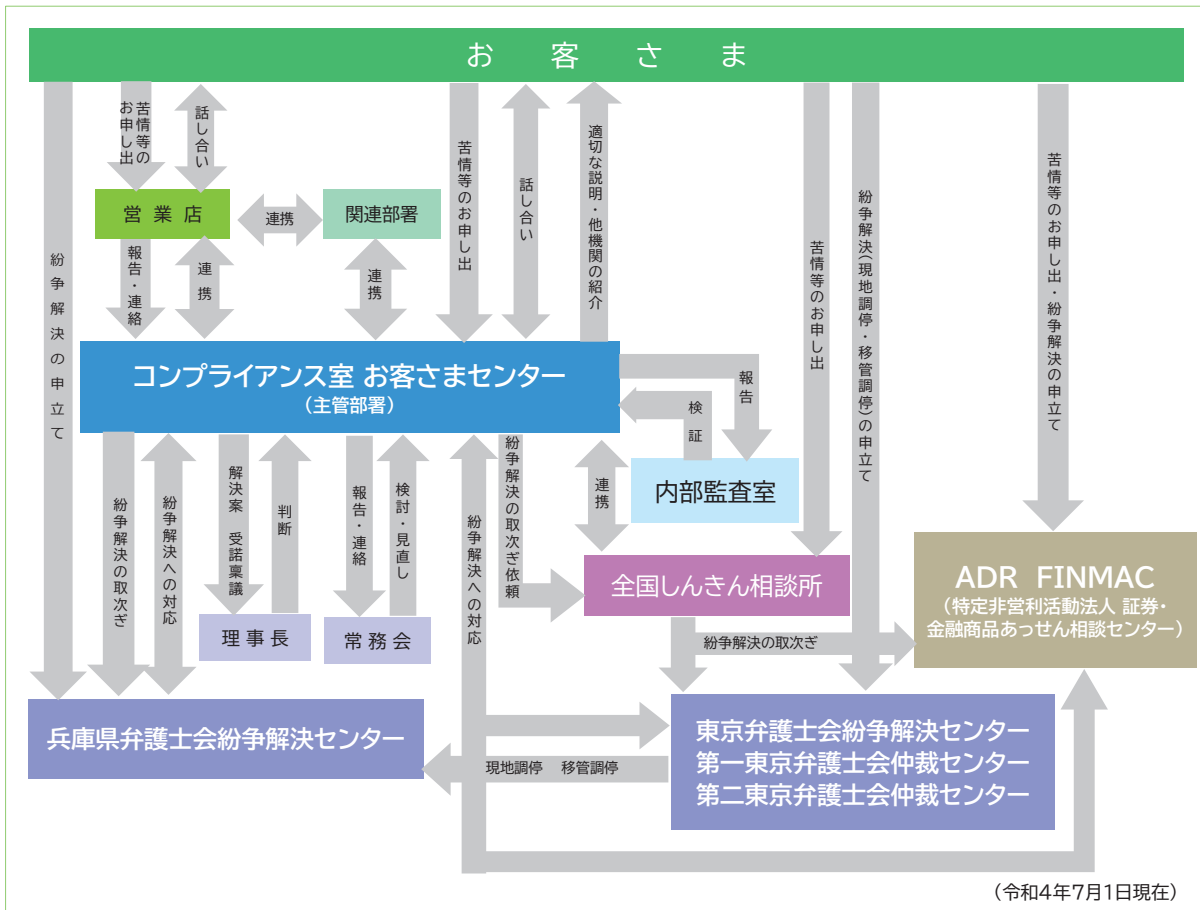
お 客 さ ま

苦情等のお申し出

話し合い

営業店

連携

関連部署

報告・連絡

連携

連携

紛争解決の申立て

苦情等のお申し出

話し合い

適切な説明・他機関の紹介

苦情等のお申し出

紛争解決(現地調停・移管調停)の申立て

苦情等のお申し出・紛争解決の申立て

コンプライアンス室 お客さまセンター
(主管部署)

報告

検証

内部監査室

連携

紛争解決の取次ぎ依頼

全国しんきん相談所

ADR FINMAC
(特定非営利活動法人 証券・金融商品あっせん相談センター)

紛争解決の取次ぎ

紛争解決への対応

解決案 受諾稟議

判断

報告・連絡

検討・見直し

紛争解決への対応

理事長

常務会

兵庫県弁護士会紛争解決センター

東京弁護士会紛争解決センター
第一東京弁護士会仲裁センター
第二東京弁護士会仲裁センター

現地調停 移管調停

(令和4年7月1日現在)